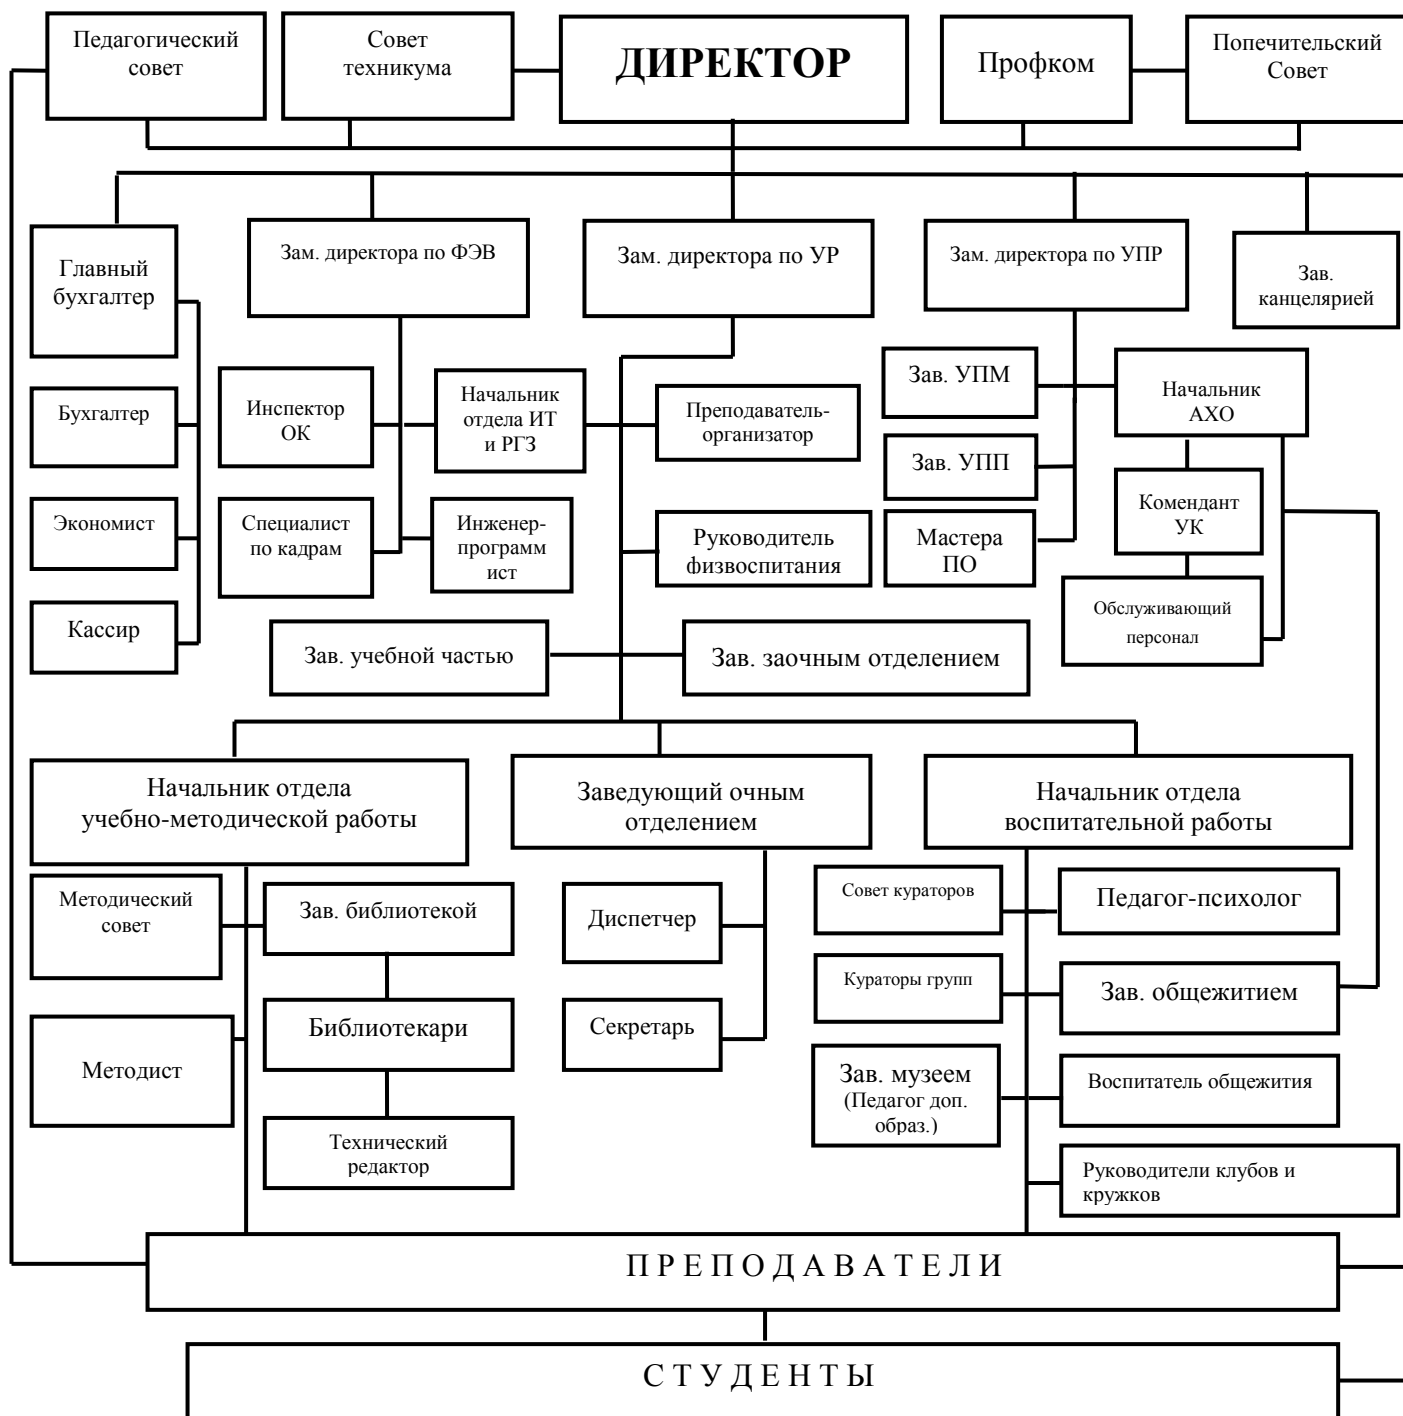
Педагогический совет

Совет техникума

ДИРЕКТОР

Профком

Попечительский Совет

Главный бухгалтер

Зам. директора по ФЭВ

Зам. директора по УР

Зам. директора по УПР

Зав. канцелярией

Бухгалтер

Инспектор ОК

Начальник отдела ИТ и РГЗ

Преподаватель-организатор

Зав. УПМ

Начальник АХО

Зав. УПП

Экономист

Специалист по кадрам

Инженер-программ ист

Руководитель физвоспитания

Мастера ПО

Комендант УК

Обслуживающий персонал

Кассир

Зав. учебной частью

Зав. заочным отделением

Начальник отдела учебно-методической работы

Заведующий очным отделением

Начальник отдела воспитательной работы

Методический совет

Зав. библиотекой

Диспетчер

Совет кураторов

Педагог-психолог

Кураторы групп

Зав. общежитием

Библиотекари

Секретарь

Методист

Зав. музеем (Педагог доп. образ.)

Воспитатель общежития

Технический редактор

Руководители клубов и кружков

П Р Е П О Д А В А Т Е Л И

С Т У Д Е Н Т Ы